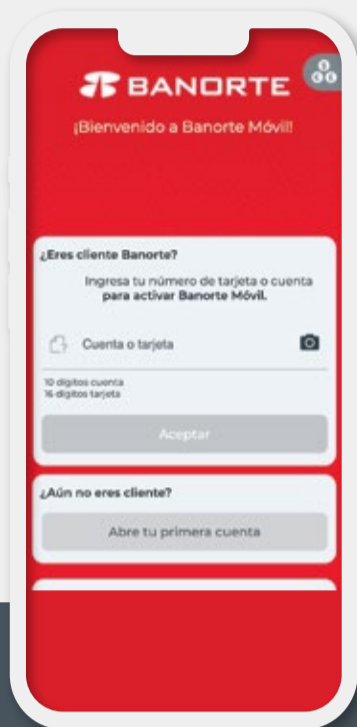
BANORTE

¡Bienvenido a Banorte Móvil!

¿Eres cliente Banorte?

Ingresa tu número de tarjeta o cuenta **para activar Banorte Móvil.**

Cuenta o tarjeta

10 dígitos cuenta
16 dígitos tarjeta

Aceptar

¿Aún no eres cliente?

Abre tu primera cuenta